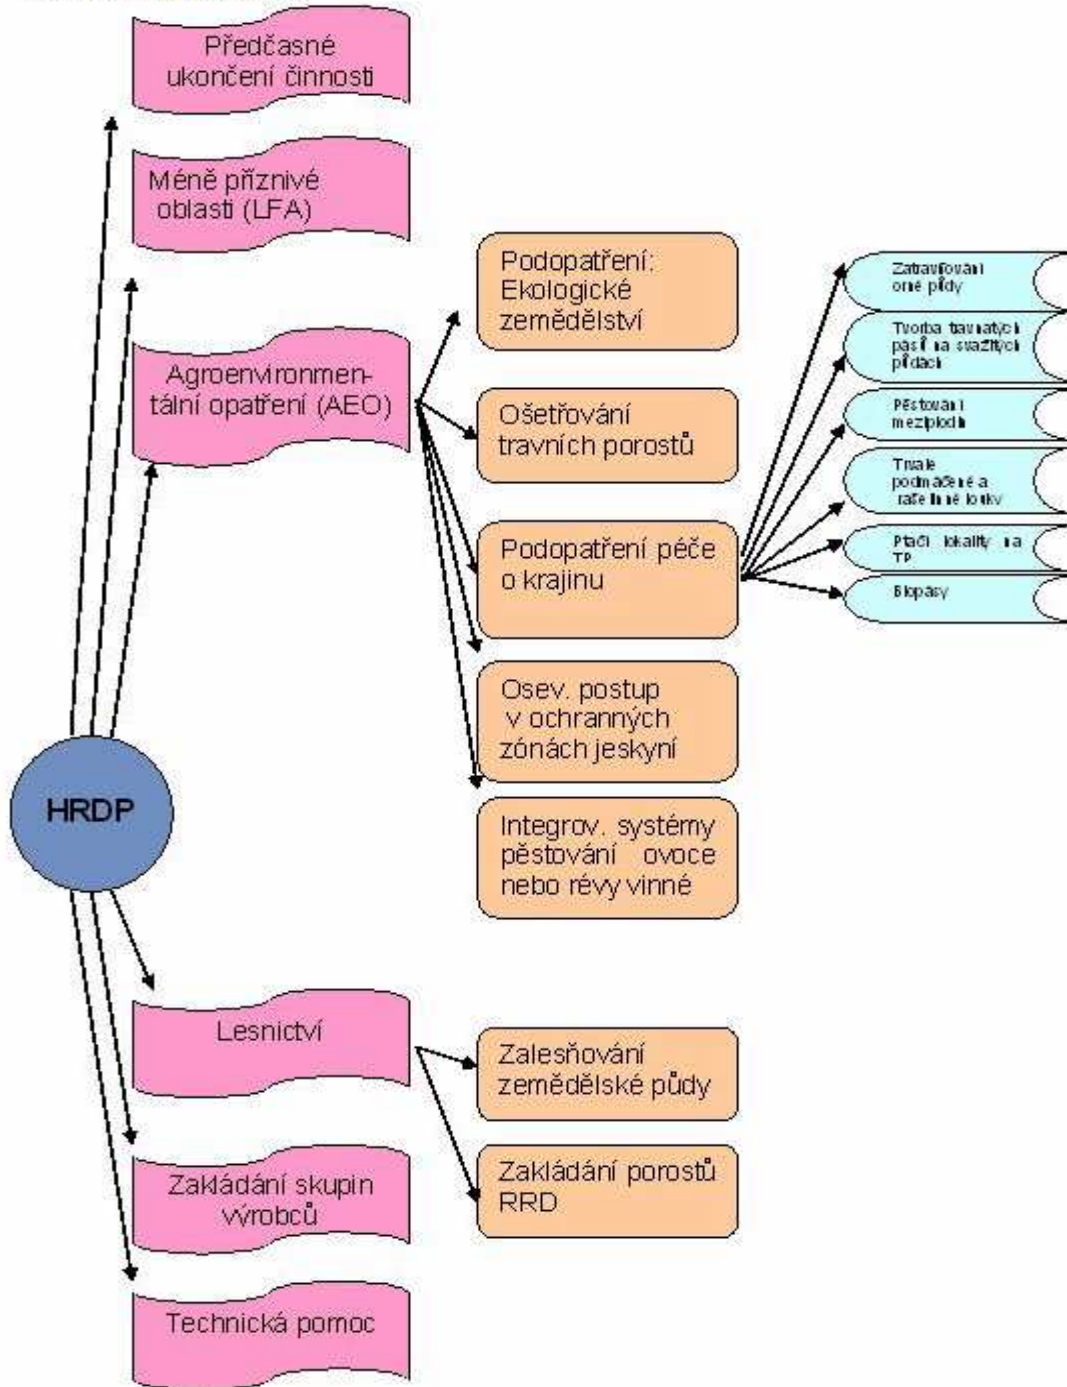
Předčasné ukončení činnosti

Méně příznivé oblasti (LFA)

Agroenvironmentální opatření (AEO)

Podopatření: Ekologické zemědělství

Ošetřování travních porostů

Podopatření péče o krajinu

Zatravňování orné půdy

Tvorba travnatých pásů na svažitých půdách

Pěstování meziplodin

Trvale podmáčené a rašelinné louky

Ptačí lokality na TP

Biopásy

Osev. postup v ochranných zónách jeskyní

Integrov. systémy pěstování ovoce nebo révy vinné

HRDP

Lesnictví

Zalesňování zemědělské půdy

Zakládání porostů RRD

Zakládání skupin výrobců

Technická pomoc